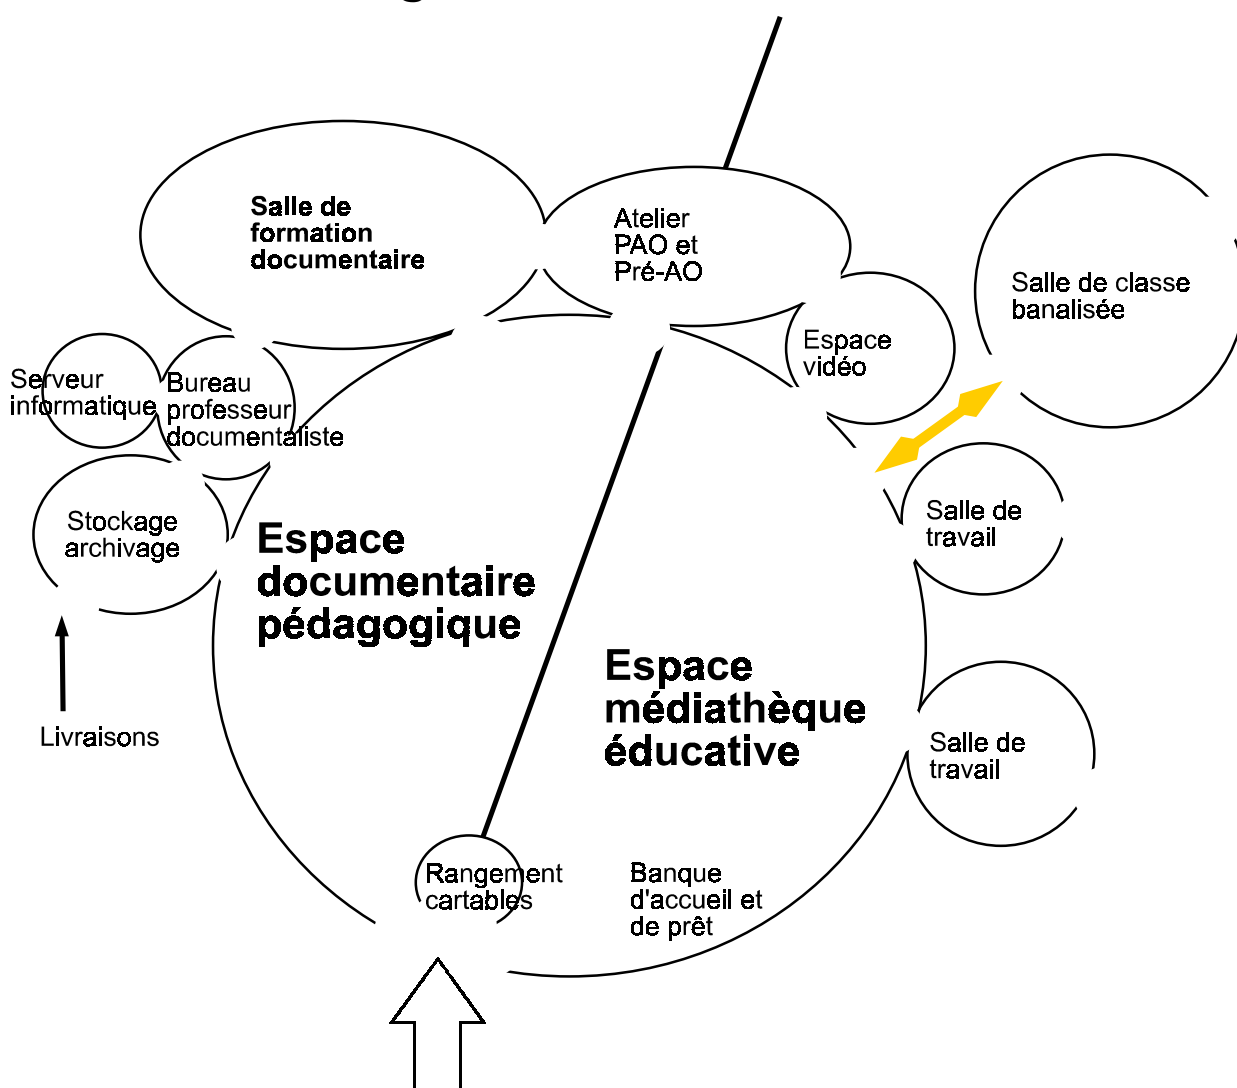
Salle de formation documentaire

Atelier PAO et Pré-AO

Salle de classe banalisée

Serveur informatique

Bureau professeur documentaliste

Espace vidéo

Stockage archivage

Espace documentaire pédagogique

Salle de travail

Espace médiathèque éducative

Livraisons

Salle de travail

Rangement cartables

Banque d'accueil et de prêt